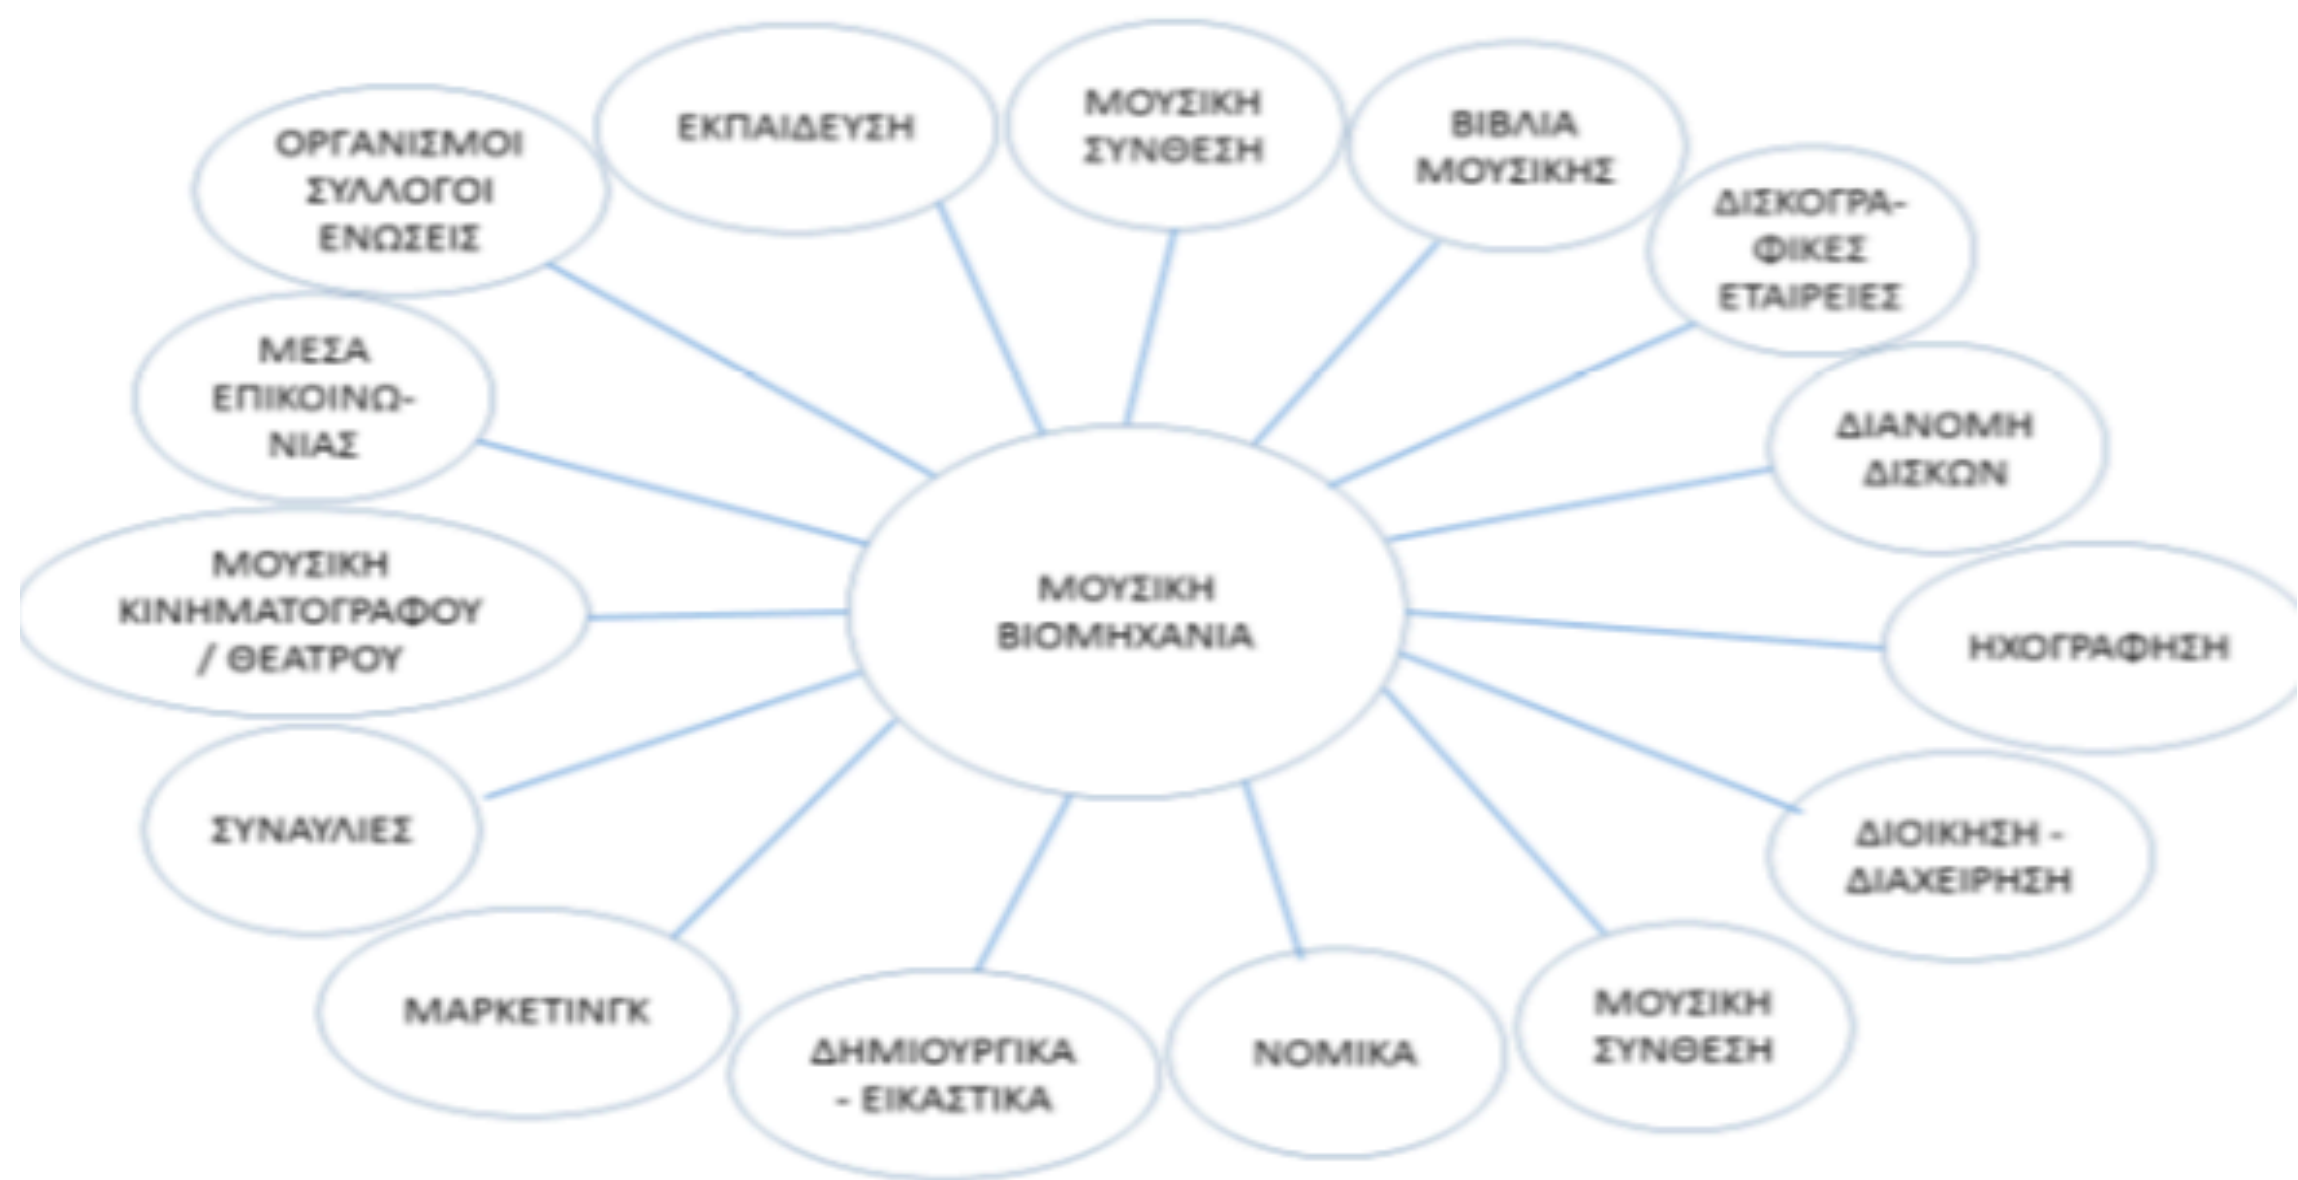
ΟΡΓΑΝΙΣΜΟΙ ΣΥΛΛΟΓΟΙ ΕΝΩΣΕΙΣ

ΕΚΠΑΙΔΕΥΣΗ

ΜΟΥΣΙΚΗ ΣΥΝΘΕΣΗ

ΒΙΒΛΙΑ ΜΟΥΣΙΚΗΣ

ΔΙΣΚΟΓΡΑ-ΦΙΚΕΣ ΕΤΑΙΡΕΙΕΣ

ΜΕΣΑ ΕΠΙΚΟΙΝΩ-ΝΙΑΣ

ΔΙΑΝΟΜΗ ΔΙΣΚΩΝ

ΜΟΥΣΙΚΗ ΚΙΝΗΜΑΤΟΓΡΑΦΟΥ / ΘΕΑΤΡΟΥ

ΜΟΥΣΙΚΗ ΒΙΟΜΗΧΑΝΙΑ

ΗΧΟΓΡΑΦΗΣΗ

ΣΥΝΑΥΛΙΕΣ

ΔΙΟΙΚΗΣΗ - ΔΙΑΧΕΙΡΗΣΗ

ΜΑΡΚΕΤΙΝΓΚ

ΔΗΜΙΟΥΡΓΙΚΑ - ΕΙΚΑΣΤΙΚΑ

ΝΟΜΙΚΑ

ΜΟΥΣΙΚΗ ΣΥΝΘΕΣΗ